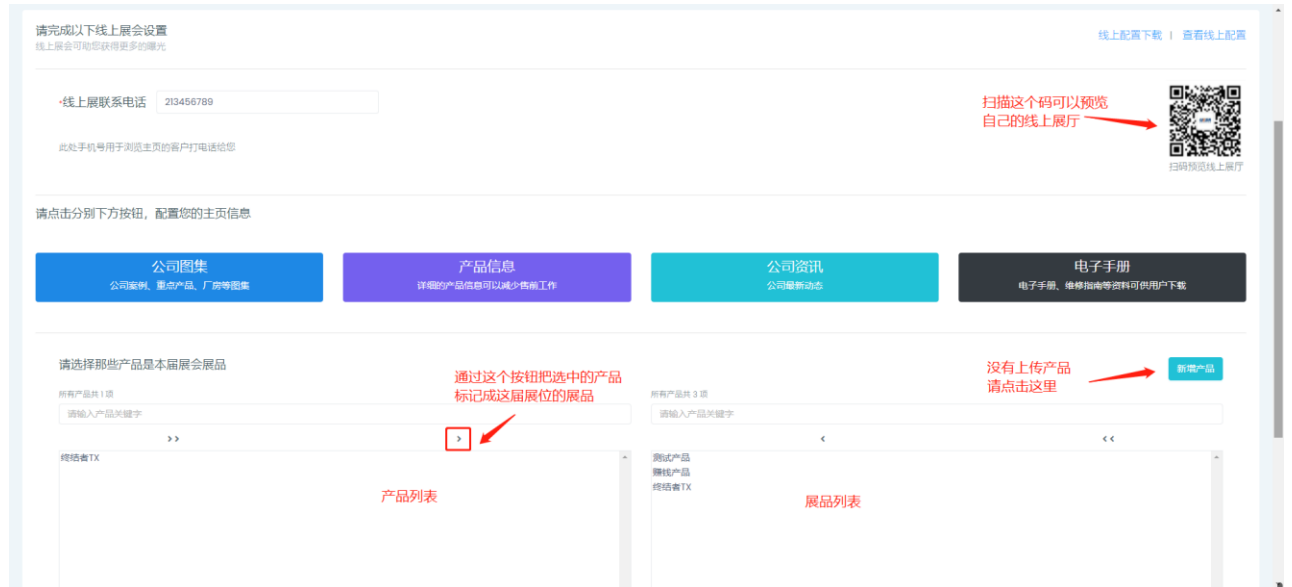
请完成以下线上展会设置
线上展会可助您获得更多的曝光

线上配置下载 | 查看线上配置

•线上展联系电话 213456789

此处手机号用于浏览主页的客户打电话给您

扫描这个码可以预览自己的线上展厅

扫码预览线上展厅

请点击分别下方按钮，配置您的主页信息

公司图集
公司案例、重点产品、厂房等图集

产品信息
详细的产品信息可以减少售前工作

公司资讯
公司最新动态

电子手册
电子手册、维修指南等资料可供用户下载

请选择那些产品是本届展会展品

通过这个按钮把选中的产品标记成这届展位的展品

没有上传产品请点击这里

新增产品

所有产品共 1 项
请输入产品关键字
>>
>
终结者TX

产品列表

所有产品共 3 项
请输入产品关键字
<
<<
测试产品
赚钱产品
终结者TX

展品列表